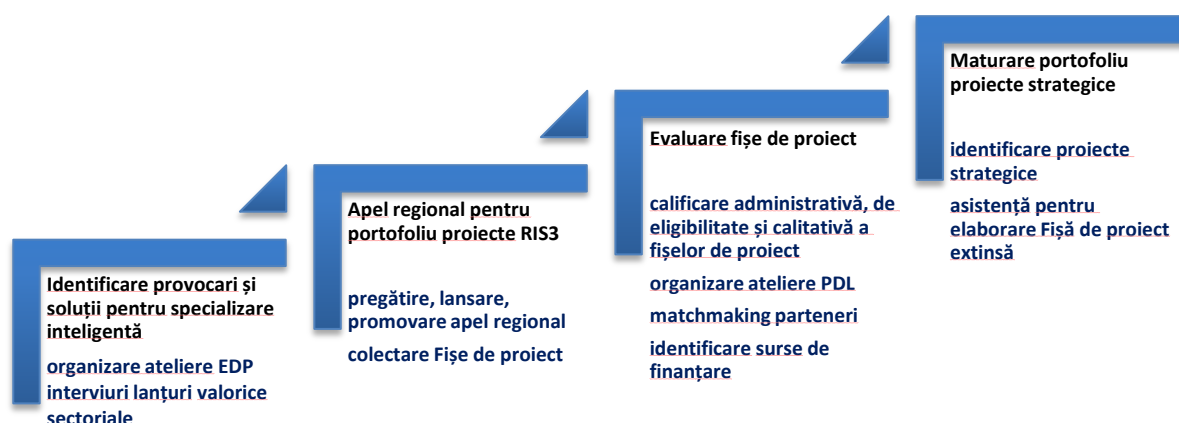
Identificare provocari și soluții pentru specializare inteligentă

organizare ateliere EDP
interviuri lanțuri valorice sectoriale

Apel regional pentru portofoliu proiecte RIS3

pregătire, lansare, promovare apel regional

colectare Fișe de proiect

Evaluare fișe de proiect

calificare administrativă, de eligibilitate și calitativă a fișelor de proiect

organizare ateliere PDL

matchmaking parteneri

identificare surse de finanțare

Maturare portofoliu proiecte strategice

identificare proiecte strategice

asistență pentru elaborare Fișă de proiect extinsă